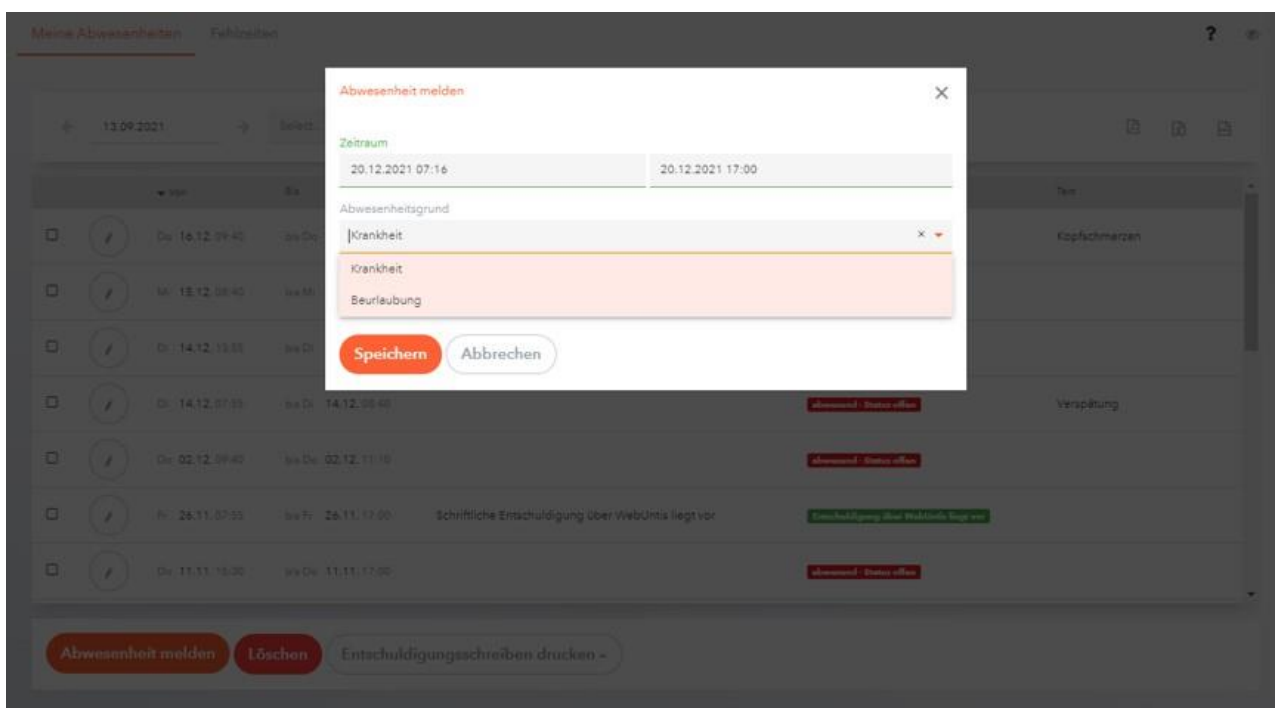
Meine Abwesenheiten Fehlzeiten

?

13.09.2021

Abwesenheit melden

Zeitraum

20.12.2021 07:16

20.12.2021 17:00

Abwesenheitsgrund

Krankheit

Krankheit

Beurlaubung

Speichern Abbrechen

Kopfschmerzen

Di 16.12. 09:40

Mi 15.12. 08:40

Di 14.12. 13:35

Di 14.12. 07:55 bis Di 14.12. 08:40 abwesend - Status offen Verspätung

Do 02.12. 09:40 bis Do 02.12. 11:10 abwesend - Status offen

Fr 26.11. 07:55 bis Fr 26.11. 17:00 Schriftliche Entschuldigung über WebUntis liegt vor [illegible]

Do 11.11. 15:30 bis Do 11.11. 17:00 abwesend - Status offen

Abwesenheit melden Löschen Entschuldigungsschreiben drucken